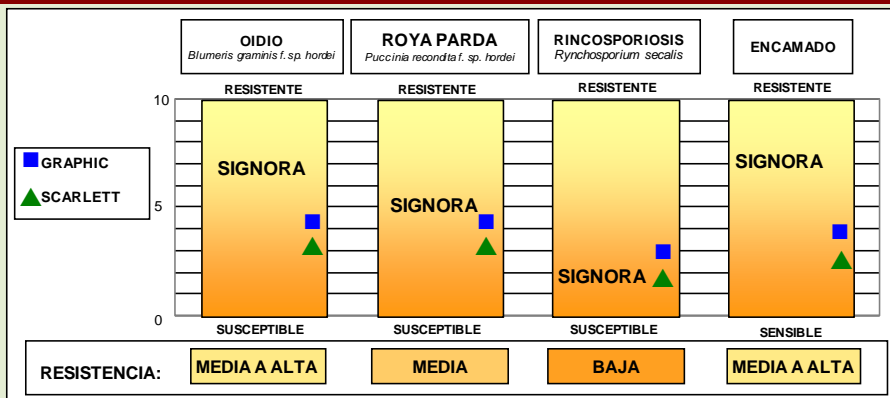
OIDIO
Blumeris graminis f. sp. hordei

ROYA PARDA
Puccinia recondita f. sp. hordei

RINCOSPORIOSIS
Rynchosporium secalis

ENCAMADO

GRAPHIC
SCARLETT

10
5
0

RESISTENTE
SIGNORA
SUSCEPTIBLE

RESISTENTE
SIGNORA
SUSCEPTIBLE

RESISTENTE
SIGNORA
SUSCEPTIBLE

RESISTENTE
SIGNORA
SENSIBLE

RESISTENCIA: MEDIA A ALTA | MEDIA | BAJA | MEDIA A ALTA